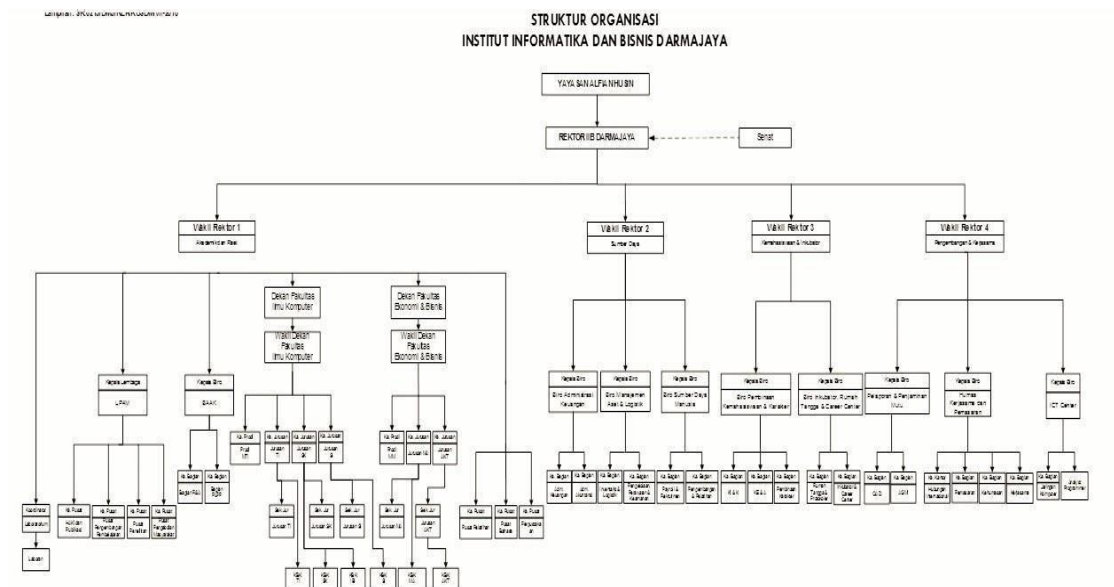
Lampiran : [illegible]

STRUKTUR ORGANISASI
INSTITUT INFORMATIKA DAN BISNIS DARMAJAYA

YAYASAN ALFIAN HUSIN

REKTOR IIB DARMAJAYA

Senat

Wakil Rektor 1
Akademik dan Riset

Wakil Rektor 2
Sumber Daya

Wakil Rektor 3
Kemahasiswaan & Inkubator

Wakil Rektor 4
Pengembangan & Kerjasama

Dekan Fakultas Ilmu Komputer

Wakil Dekan Fakultas Ilmu Komputer

Dekan Fakultas Ekonomi & Bisnis

Wakil Dekan Fakultas Ekonomi & Bisnis

Kepala Lembaga
LPPM

Kepala Biro
BAAK

Kepala Biro
Biro Administrasi Keuangan

Kepala Biro
Biro Manajemen Aset & Logistik

Kepala Biro
Biro Sumber Daya Manusia

Kepala Biro
Biro Pembinaan Kemahasiswaan & Karakter

Kepala Biro
Biro Inkubator Rumah Tangga & Career Center

Kepala Biro
Pelaporan & Penjaminan Mutu

Kepala Biro
Humas Kerjasama dan Pemasaran

Kepala Biro
ICT Center

Koordinator Laboratorium

Laboran

Ka. Pusat
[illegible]

Ka. Pusat
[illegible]

Ka. Pusat
Pusat Penelitian

Ka. Pusat
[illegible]

Ka. Bagian
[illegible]

Ka. Bagian
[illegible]

Ka. Prodi
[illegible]

Ka. Jurusan
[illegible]

Ka. Jurusan
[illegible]

Ka. Jurusan
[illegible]

Ka. Prodi
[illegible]

Ka. Jurusan
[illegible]

Ka. Jurusan
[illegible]

Ka. Pusat
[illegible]

Ka. Pusat
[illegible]

Ka. Pusat
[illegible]

Ka. Bagian
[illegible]

Ka. Bagian
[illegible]

Ka. Bagian
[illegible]

Ka. Bagian
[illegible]

Ka. Bagian
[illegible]

Ka. Bagian
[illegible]

Ka. Bagian
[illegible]

Ka. Bagian
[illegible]

Ka. Bagian
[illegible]

Ka. Bagian
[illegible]

Ka. Bagian
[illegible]

Ka. Bagian
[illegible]

Ka. Bagian
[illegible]

Ka. Kantor
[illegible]

Ka. Bagian
Pemasaran

Ka. Bagian
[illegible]

Ka. Bagian
Kerjasama

Ka. Bagian
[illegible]

Ka. Bagian
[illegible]

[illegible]